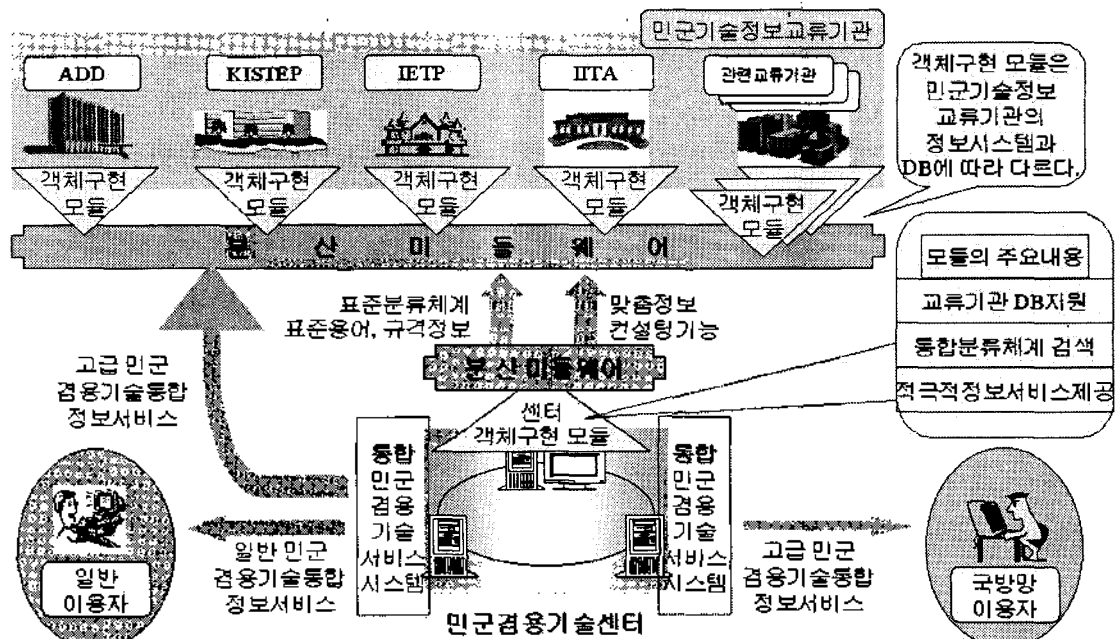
민군기술정보교류기관

ADD

KISTEP

IETP

IITA

관련교류기관

객체구현 모듈은 민군기술정보 교류기관의 정보시스템과 DB에 따라 다르다.

객체구현 모듈

객체구현 모듈

객체구현 모듈

객체구현 모듈

객체구현 모듈

분 산 미 들 웨 어

모듈의 주요내용

교류기관 DB지원

통합분류체계 검색

적극적정보서비스제공

표준분류체계 표준용어, 규격정보

맞춤정보 컨설팅기능

고급 민군 겸용기술통합 정보서비스

분산미들웨어

센터 객체구현 모듈

통합 민군 겸용 기술 서비스 시스템

통합 민군 겸용 기술 서비스 시스템

일반 민군 겸용기술통합 정보서비스

고급 민군 겸용기술통합 정보서비스

일반 이용자

국방망 이용자

민군겸용기술센터